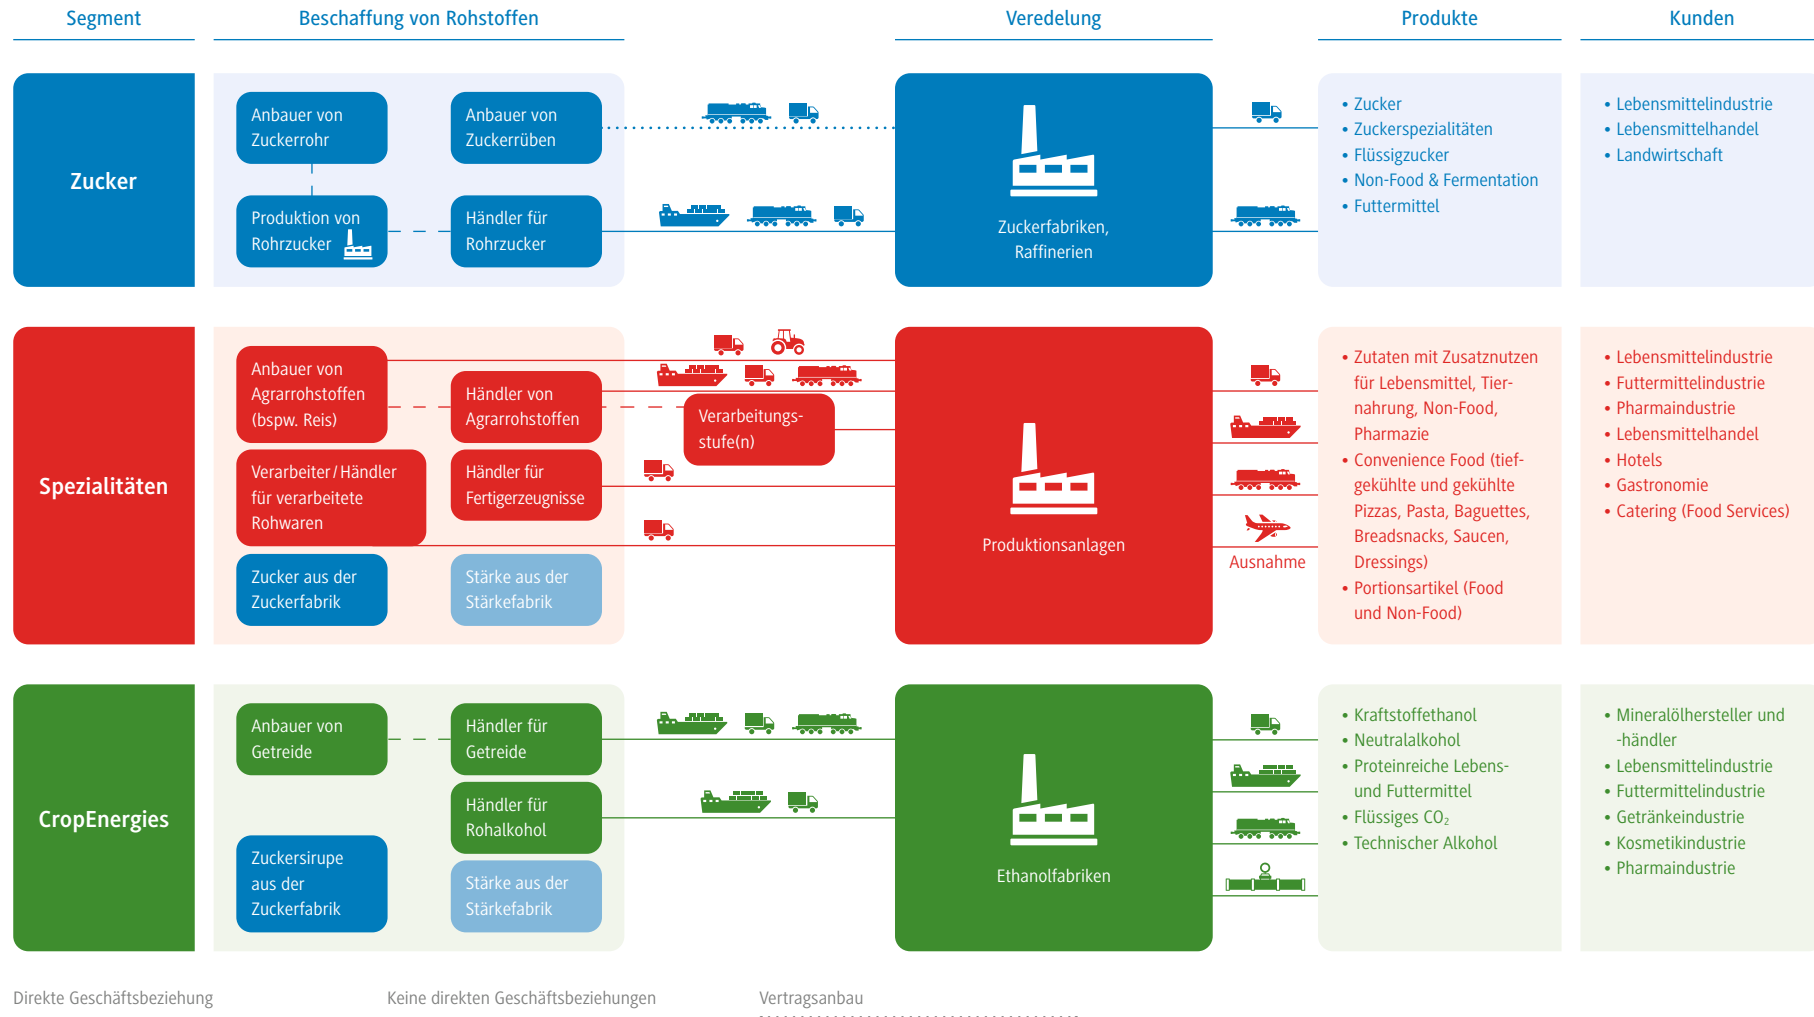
Segment

Beschaffung von Rohstoffen

Veredelung

Produkte

Kunden

Zucker

Anbauer von Zuckerrohr

Anbauer von Zuckerrüben

Produktion von Rohrzucker

Händler für Rohrzucker

Zuckerfabriken, Raffinerien

• Zucker
• Zuckerspezialitäten
• Flüssigzucker
• Non-Food & Fermentation
• Futtermittel

• Lebensmittelindustrie
• Lebensmittelhandel
• Landwirtschaft

Spezialitäten

Anbauer von Agrarrohstoffen (bspw. Reis)

Händler von Agrarrohstoffen

Verarbeitungsstufe(n)

Verarbeiter / Händler für verarbeitete Rohwaren

Händler für Fertigerzeugnisse

Zucker aus der Zuckerfabrik

Stärke aus der Stärkefabrik

Produktionsanlagen

Ausnahme

• Zutaten mit Zusatznutzen für Lebensmittel, Tiernahrung, Non-Food, Pharmazie
• Convenience Food (tiefgekühlte und gekühlte Pizzas, Pasta, Baguettes, Breadsnacks, Saucen, Dressings)
• Portionsartikel (Food und Non-Food)

• Lebensmittelindustrie
• Futtermittelindustrie
• Pharmaindustrie
• Lebensmittelhandel
• Hotels
• Gastronomie
• Catering (Food Services)

CropEnergies

Anbauer von Getreide

Händler für Getreide

Händler für Rohalkohol

Zuckersirupe aus der Zuckerfabrik

Stärke aus der Stärkefabrik

Ethanolfabriken

• Kraftstoffethanol
• Neutralalkohol
• Proteinreiche Lebens- und Futtermittel
• Flüssiges $CO_2$
• Technischer Alkohol

• Mineralölhersteller und -händler
• Lebensmittelindustrie
• Futtermittelindustrie
• Getränkeindustrie
• Kosmetikindustrie
• Pharmaindustrie

Direkte Geschäftsbeziehung

Keine direkten Geschäftsbeziehungen

Vertragsanbau